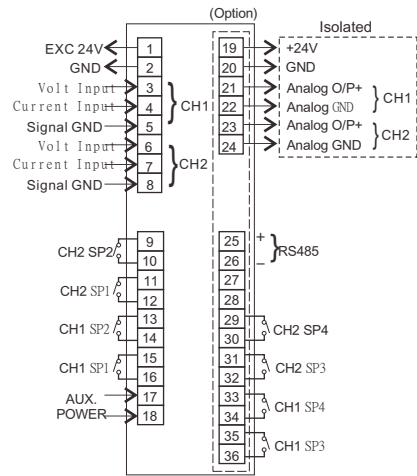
(Option)

Isolated

EXC 24V 1
GND 2
Volt Input 3
Current Input 4
Signal GND 5
CH1
Volt Input 6
Current Input 7
Signal GND 8
CH2

19 +24V
20 GND
21 Analog O/P+
22 Analog GND
CH1
23 Analog O/P+
24 Analog GND
CH2

CH2 SP2 9
10
CH2 SP1 11
12
CH1 SP2 13
14
CH1 SP1 15
16
AUX. 17
POWER 18

25 +
26 –
RS485
27
28
29
30 CH2 SP4
31
32 CH2 SP3
33
34 CH1 SP4
35
36 CH1 SP3